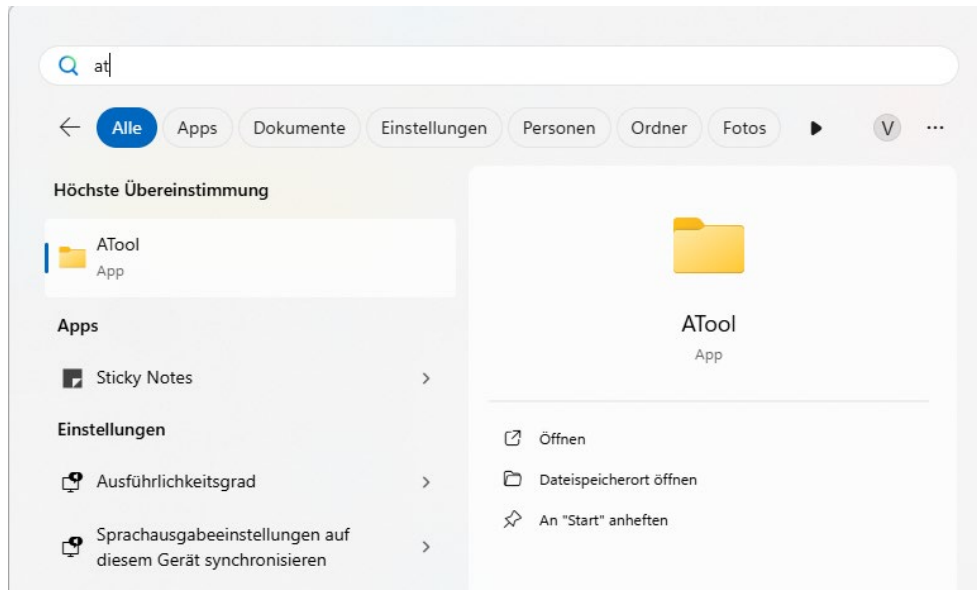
at

Alle
Apps
Dokumente
Einstellungen
Personen
Ordner
Fotos
V
...

Höchste Übereinstimmung

ATool
App

Apps

Sticky Notes

Einstellungen

Ausführlichkeitsgrad

Sprachausgabeeinstellungen auf diesem Gerät synchronisieren

ATool
App

Öffnen
Dateispeicherort öffnen
An "Start" anheften